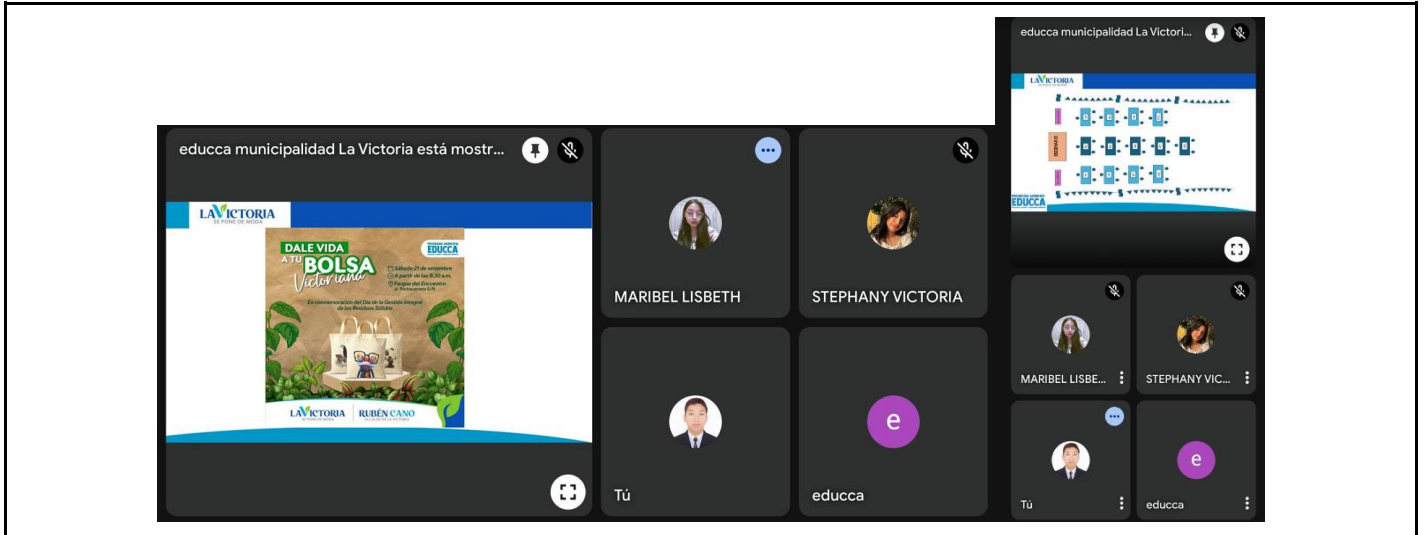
educca municipalidad La Victoria está mostr...

LA VICTORIA
SE PONE DE MODA

DALE VIDA A TU BOLSA Victoriana

EDUCCA

Sábado 21 de setiembre
A partir de las 8:30 a.m.
Parque del Encuentro

En conmemoración del Día de la Gestión Integral de los Residuos Sólidos

LA VICTORIA | RUBÉN CANO

MARIBEL LISBETH

STEPHANY VICTORIA

Tú

e

educca

educca municipalidad La Victori...

LA VICTORIA

EDUCCA

MARIBEL LISBE...

STEPHANY VIC...

Tú

e

educca